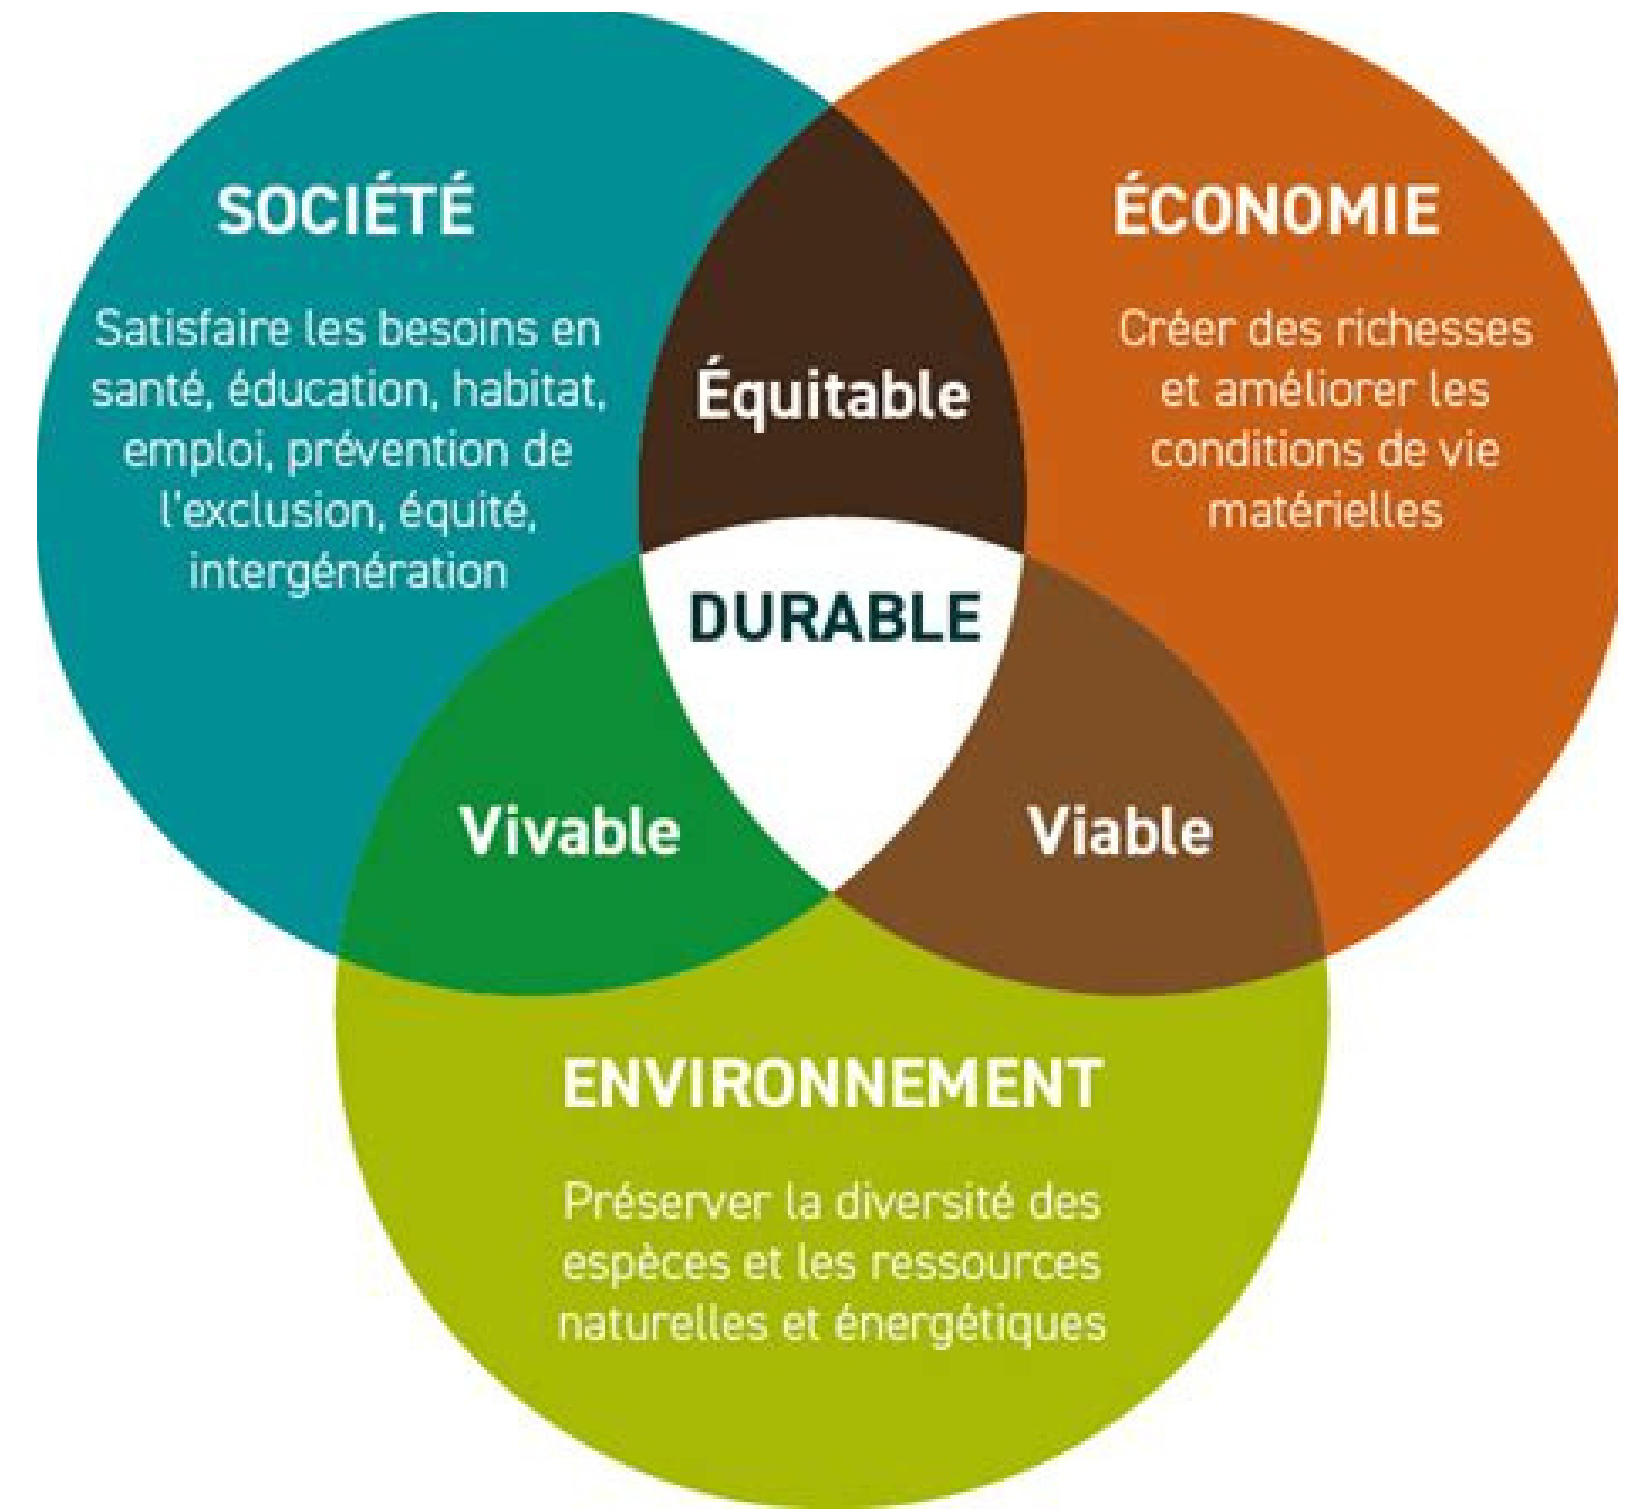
SOCIÉTÉ

Satisfaire les besoins en santé, éducation, habitat, emploi, prévention de l'exclusion, équité, intergénération

Équitable

ÉCONOMIE

Créer des richesses et améliorer les conditions de vie matérielles

DURABLE

Vivable

Viable

ENVIRONNEMENT

Préserver la diversité des espèces et les ressources naturelles et énergétiques